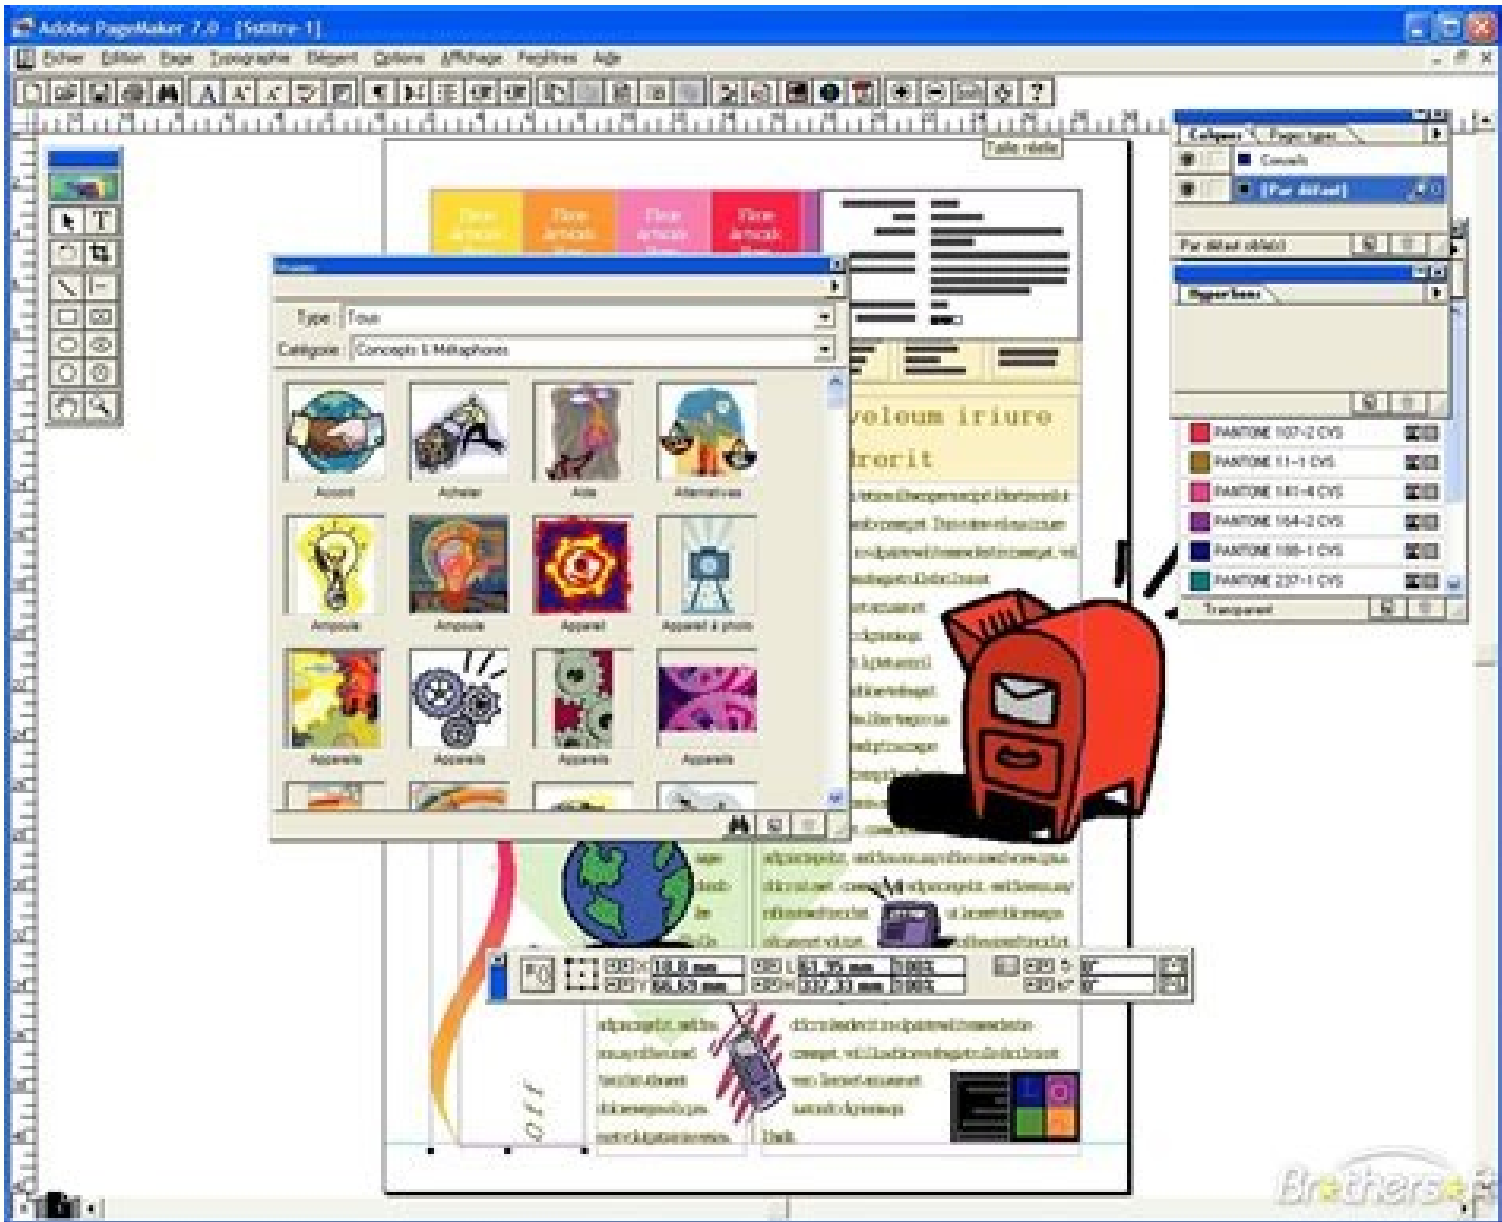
Adobe PageMaker 7.0 - [Sans titre-1]

Fichier Edition Page Typographie Elément Options Affichage Fenêtres Aide

Taille réelle

Calques Pages types

Conseils

[Par défaut]

Par défaut (défaut)

Hyperliens

PANTONE 107-2 CVS

PANTONE 11-1 CVS

PANTONE 141-4 CVS

PANTONE 164-2 CVS

PANTONE 198-1 CVS

PANTONE 237-1 CVS

Transparent

Type: Tous

Catégorie: Concepts & Métaphores

Accord

Acheter

Aide

Alternatives

Ampoule

Ampoule

Appareil

Appareil à photo

Appareils

Appareils

Appareils

Appareils

voleum iriure

rorit

18,8 mm

66,82 mm

61,95 mm

337,33 mm

100%

100%

0°

0°

Brothersoft